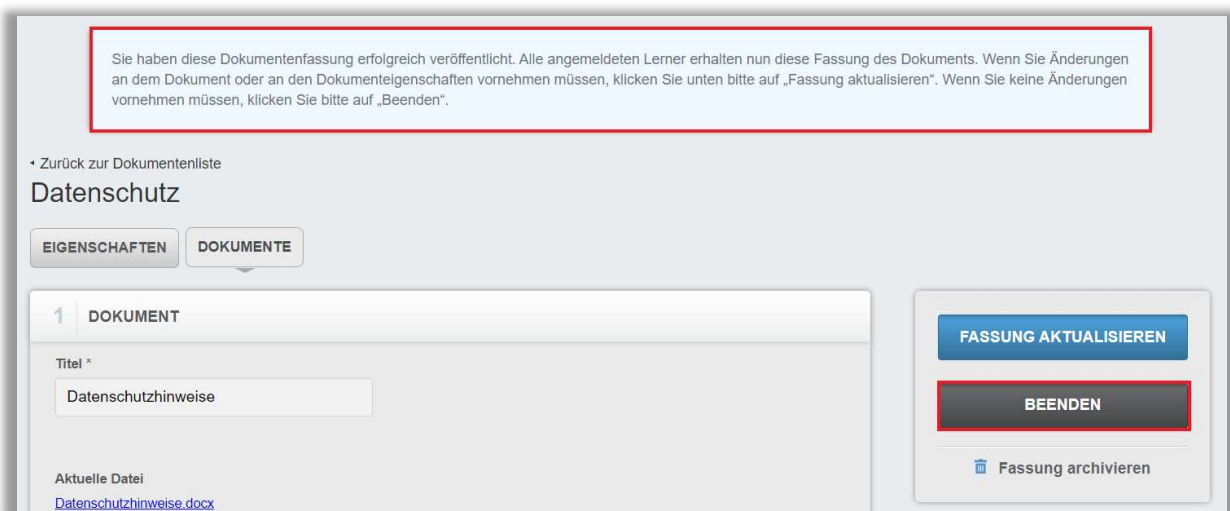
Sie haben diese Dokumentenfassung erfolgreich veröffentlicht. Alle angemeldeten Lerner erhalten nun diese Fassung des Dokuments. Wenn Sie Änderungen an dem Dokument oder an den Dokumenteigenschaften vornehmen müssen, klicken Sie unten bitte auf „Fassung aktualisieren“. Wenn Sie keine Änderungen vornehmen müssen, klicken Sie bitte auf „Beenden“.

◂ Zurück zur Dokumentenliste

Datenschutz

EIGENSCHAFTEN

DOKUMENTE

1 DOKUMENT

Titel *

Datenschutzhinweise

Aktuelle Datei

Datenschutzhinweise.docx

FASSUNG AKTUALISIEREN

BEENDEN

Fassung archivieren